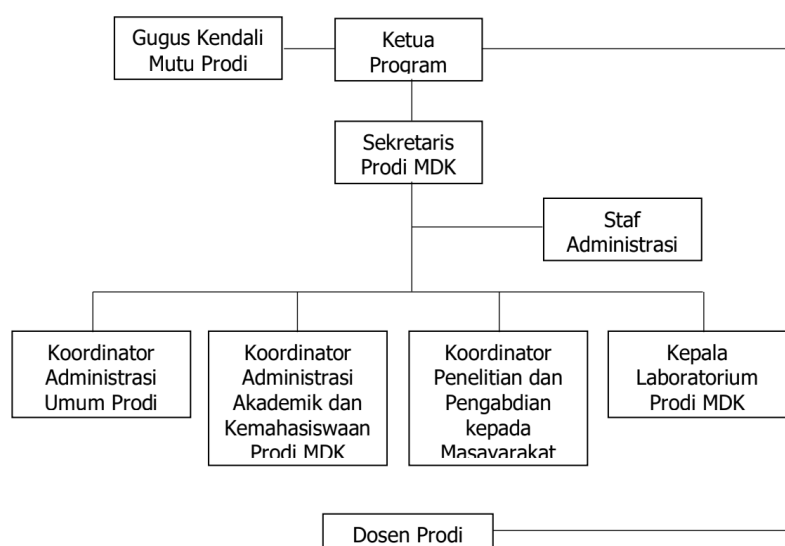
Gugus Kendali Mutu Prodi

Ketua Program

Sekretaris Prodi MDK

Staf Administrasi

Koordinator Administrasi Umum Prodi

Koordinator Administrasi Akademik dan Kemahasiswaan Prodi MDK

Koordinator Penelitian dan Pengabdian kepada Masyarakat

Kepala Laboratorium Prodi MDK

Dosen Prodi